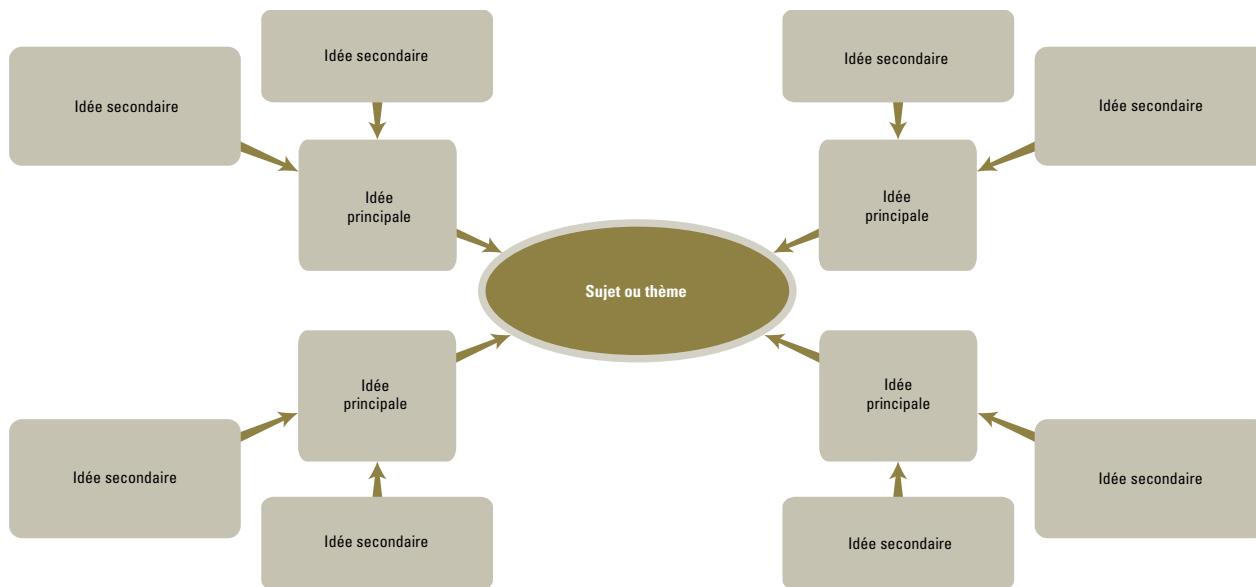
Idée secondaire

Idée secondaire

Idée secondaire

Idée secondaire

Idée principale

Idée principale

Sujet ou thème

Idée principale

Idée principale

Idée secondaire

Idée secondaire

Idée secondaire

Idée secondaire